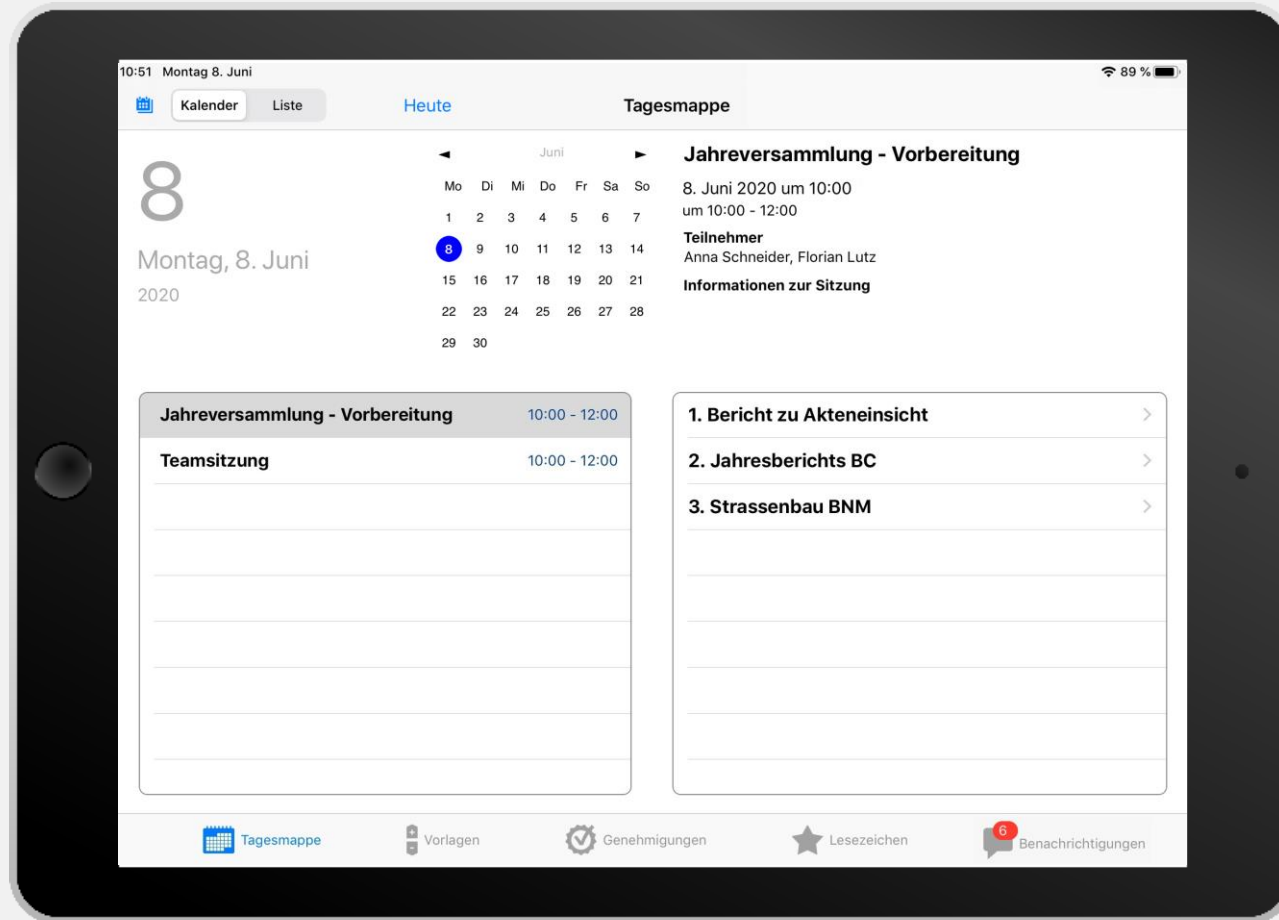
10:51 Montag 8. Juni

89 %

Kalender Liste

Heute

Tagesmappe

8

Montag, 8. Juni

2020

◄ Juni ►

| Mo | Di | Mi | Do | Fr | Sa | So |
|---|---|---|---|---|---|---|
| 1 | 2 | 3 | 4 | 5 | 6 | 7 |
| 8 | 9 | 10 | 11 | 12 | 13 | 14 |
| 15 | 16 | 17 | 18 | 19 | 20 | 21 |
| 22 | 23 | 24 | 25 | 26 | 27 | 28 |
| 29 | 30 | | | | | |

Jahreversammlung - Vorbereitung

8. Juni 2020 um 10:00

um 10:00 - 12:00

Teilnehmer

Anna Schneider, Florian Lutz

Informationen zur Sitzung

Jahreversammlung - Vorbereitung 10:00 - 12:00

Teamsitzung 10:00 - 12:00

1. Bericht zu Akteneinsicht

2. Jahresberichts BC

3. Strassenbau BNM

Tagesmappe

Vorlagen

Genehmigungen

Lesezeichen

6

Benachrichtigungen